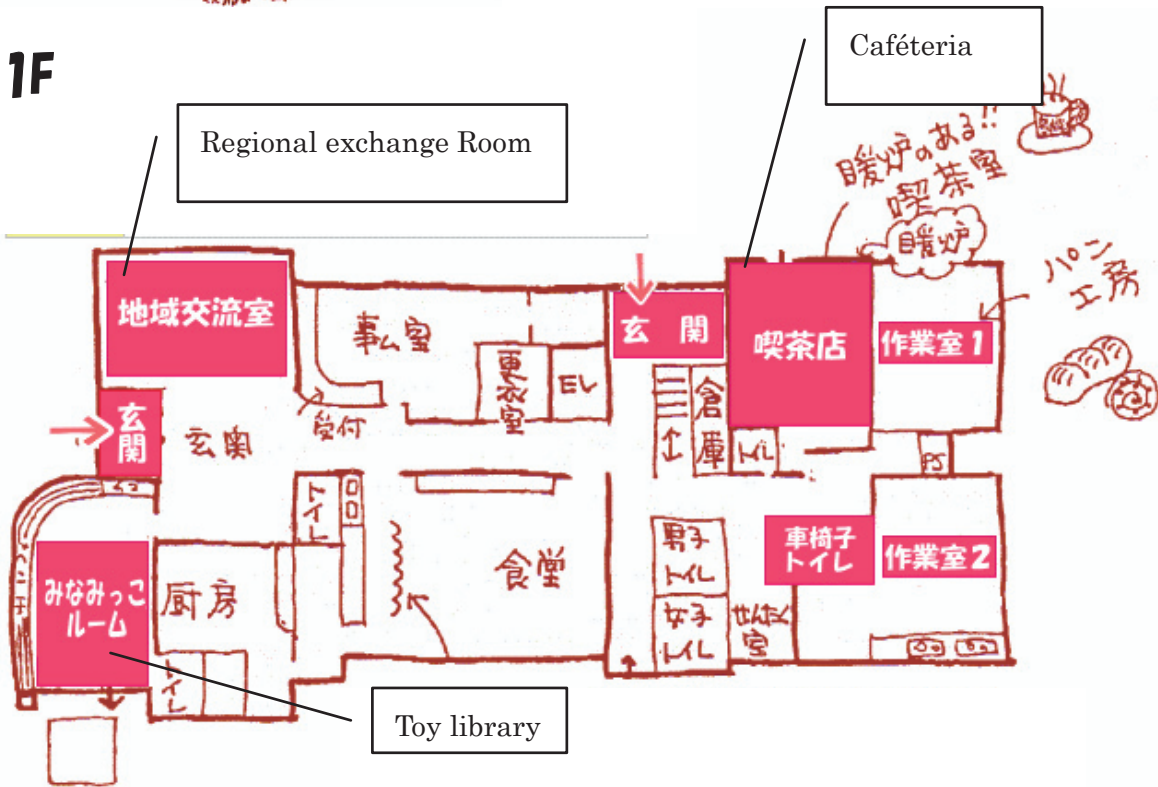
1F

Regional exchange Room

Caféteria

暖炉のある!! 喫茶室

暖炉

パン工房

地域交流室

事ム室

更衣室

EL

玄関

喫茶店

作業室1

玄関

玄関

受付

倉庫

トイレ

PS

トイレ

男子トイレ

車椅子トイレ

作業室2

みなみっこルーム

厨房

食堂

女子トイレ

せんたく室

トイレ

Toy library